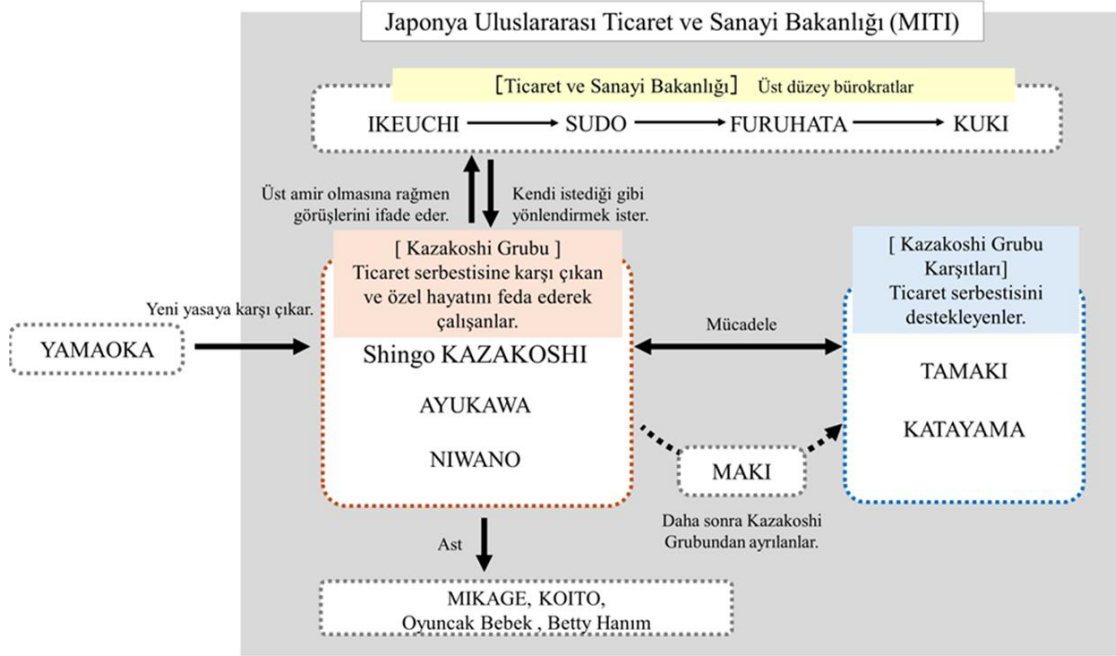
Japonya Uluslararası Ticaret ve Sanayi Bakanlığı (MITI)

［Ticaret ve Sanayi Bakanlığı］ Üst düzey bürokratlar

IKEUCHI → SUDO → FURUHATA → KUKI

Üst amir olmasına rağmen görüşlerini ifade eder.

Kendi istediği gibi yönlendirmek ister.

[ Kazakoshi Grubu ]
Ticaret serbestisine karşı çıkan ve özel hayatını feda ederek çalışanlar.

Shingo KAZAKOSHI

AYUKAWA

NIWANO

[ Kazakoshi Grubu Karşıtları]
Ticaret serbestisini destekleyenler.

TAMAKI

KATAYAMA

Yeni yasaya karşı çıkar.

YAMAOKA

Mücadele

MAKI

Daha sonra Kazakoshi Grubundan ayrılanlar.

Ast

MIKAGE, KOITO,
Oyuncak Bebek , Betty Hanım